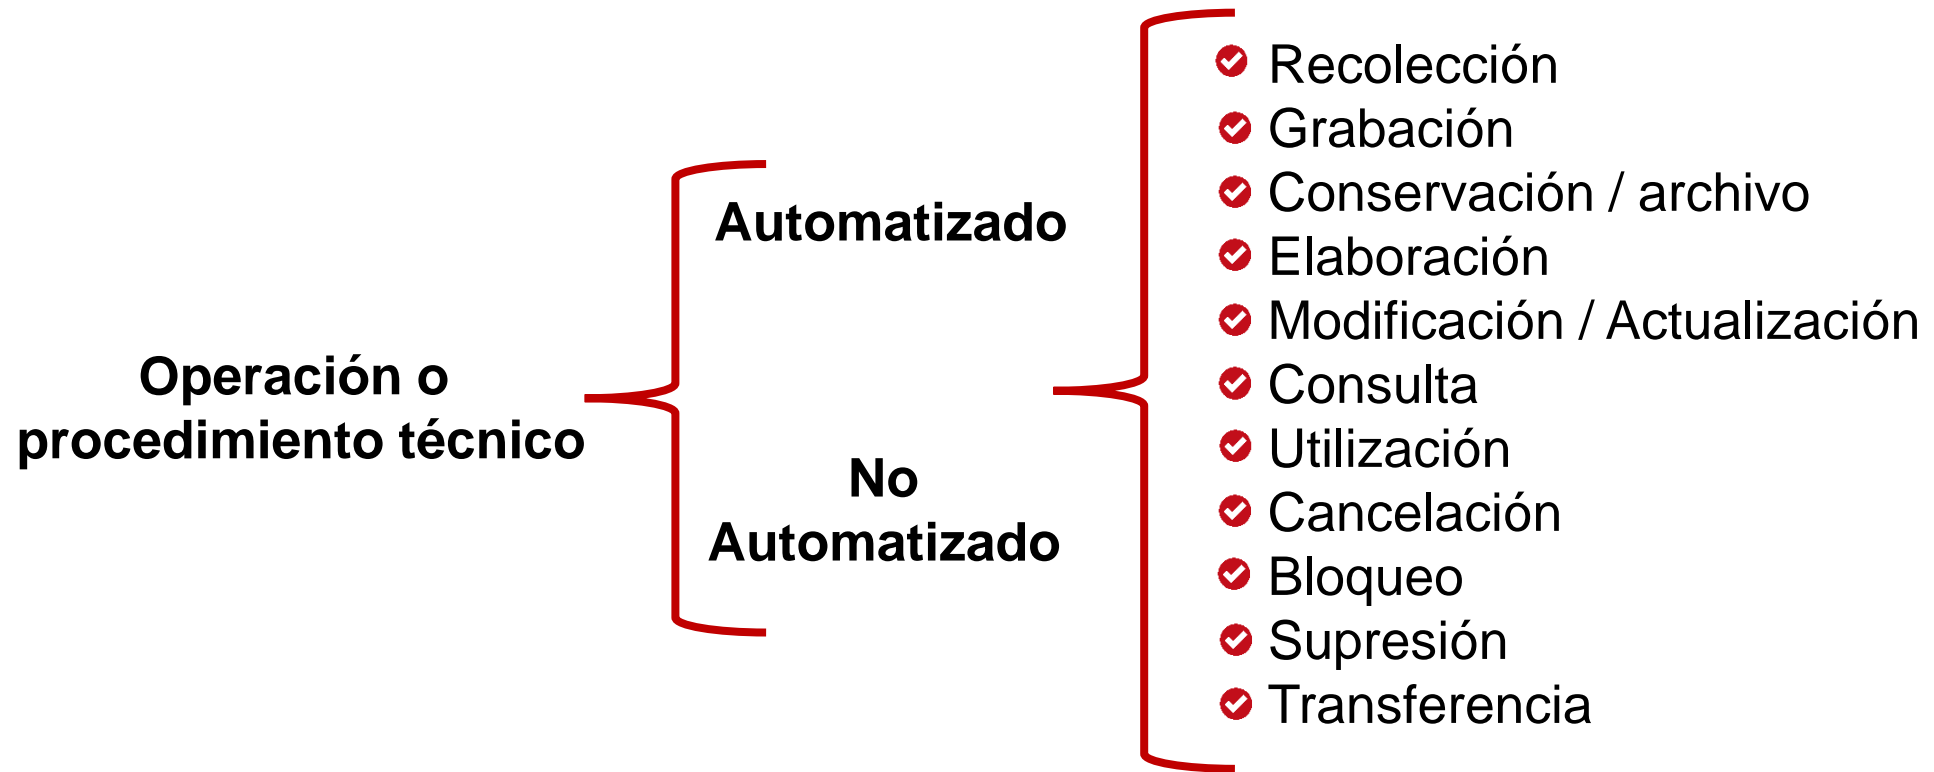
Operación o procedimiento técnico

Automatizado

No Automatizado

Recolección
Grabación
Conservación / archivo
Elaboración
Modificación / Actualización
Consulta
Utilización
Cancelación
Bloqueo
Supresión
Transferencia